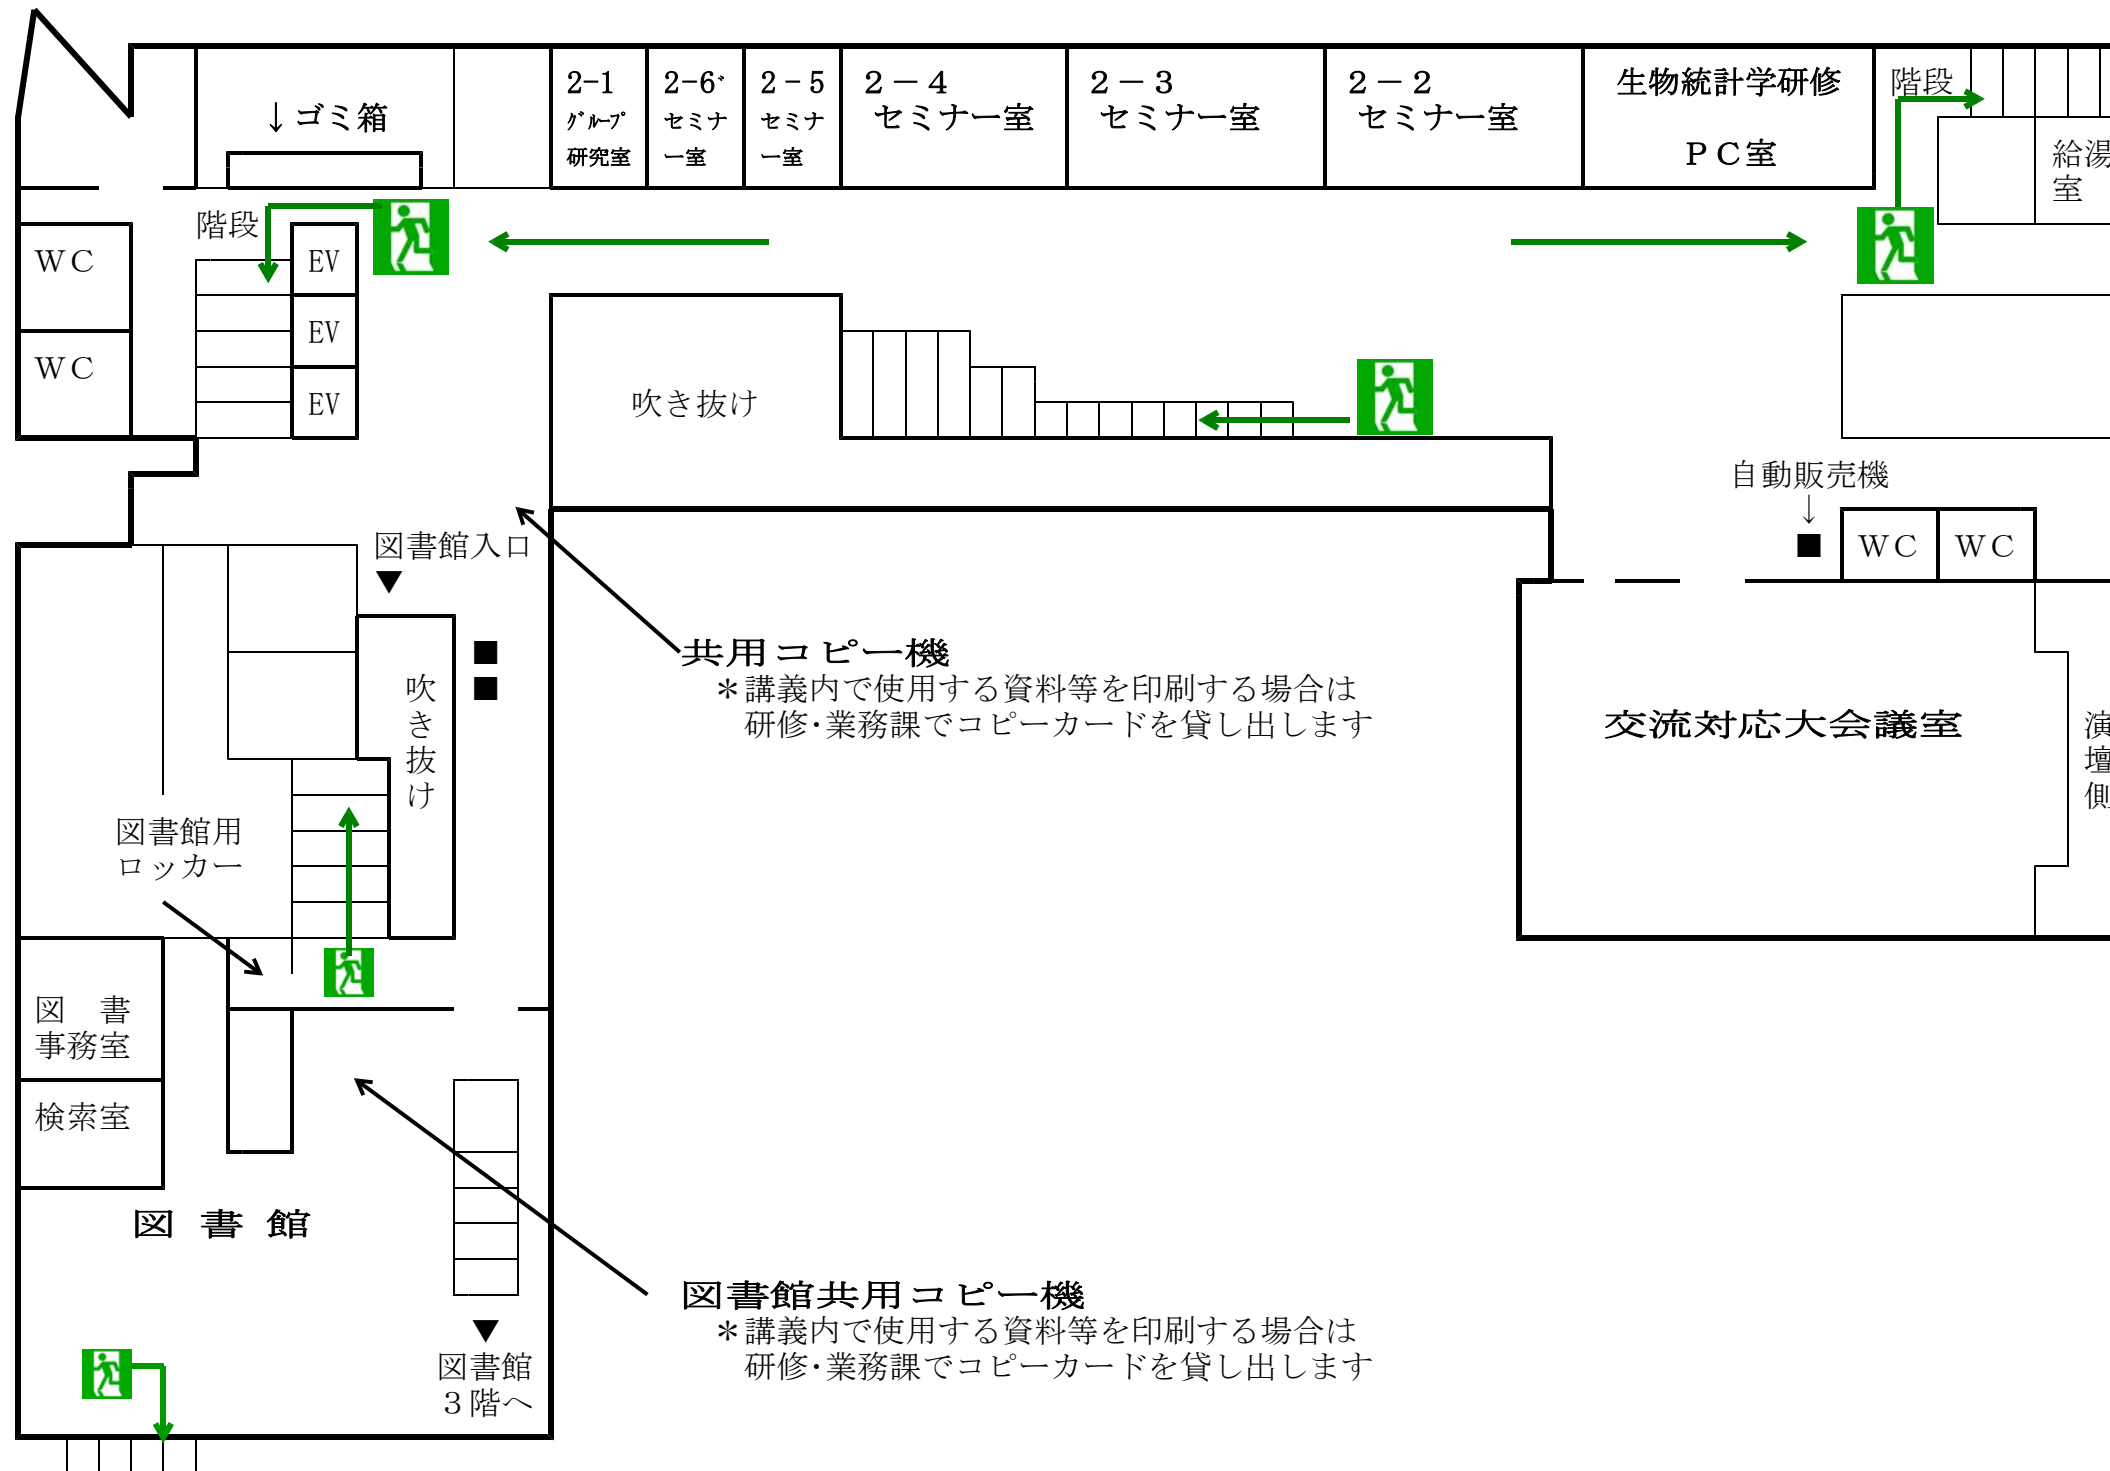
↓ゴミ箱

2-1 ｸﾞﾙｰﾌﾟ 研究室

2-6ﾞ セミナー室

2－5 セミナー室

2－4 セミナー室

2－3 セミナー室

2－2 セミナー室

生物統計学研修 PC室

階段

給湯室

階段

WC

WC

EV

EV

EV

吹き抜け

自動販売機 ↓

WC

WC

図書館入口 ▼

吹き抜け

共用コピー機
＊講義内で使用する資料等を印刷する場合は
研修･業務課でコピーカードを貸し出します

交流対応大会議室

演壇側

図書館用 ロッカー

図 書 事務室

検索室

図 書 館

図書館共用コピー機
＊講義内で使用する資料等を印刷する場合は
研修･業務課でコピーカードを貸し出します

▼ 図書館 3階へ